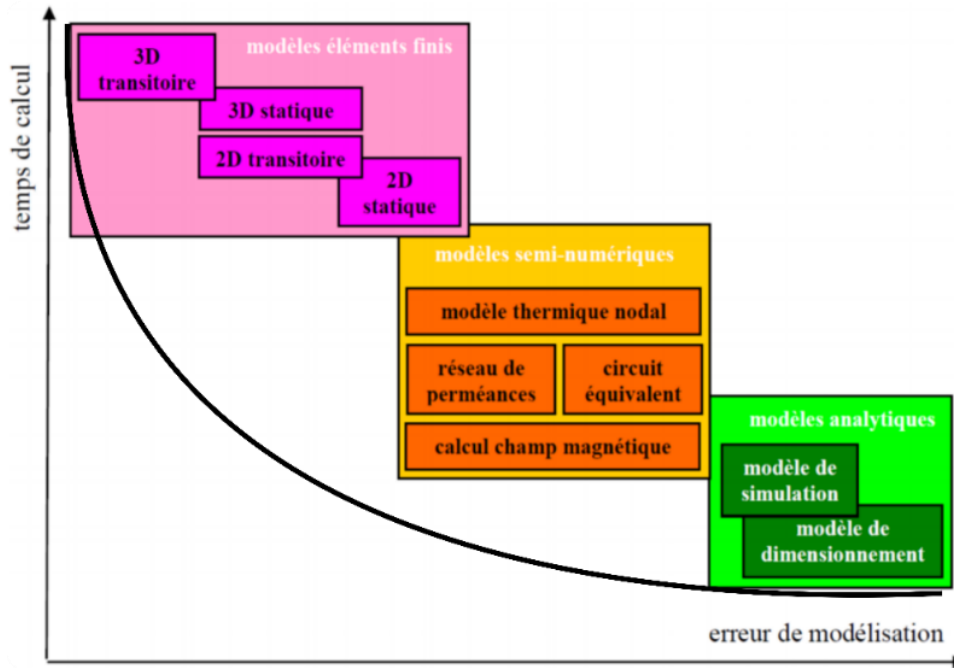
temps de calcul

modèles éléments finis

3D transitoire

3D statique

2D transitoire

2D statique

modèles semi-numériques

modèle thermique nodal

réseau de perméances

circuit équivalent

calcul champ magnétique

modèles analytiques

modèle de simulation

modèle de dimensionnement

erreur de modélisation